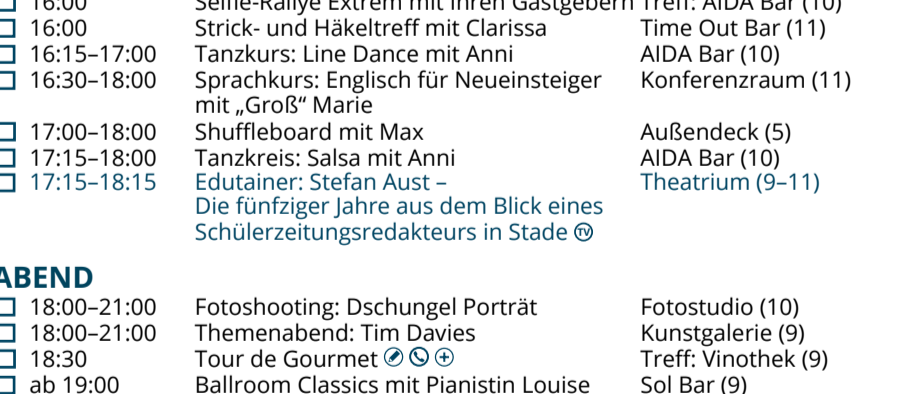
☐ 16:00 Selfie-Rallye Extrem mit Ihren Gastgebern Treff: AIDA Bar (10)
☐ 16:00 Strick- und Häkeltreff mit Clarissa Time Out Bar (11)
☐ 16:15–17:00 Tanzkurs: Line Dance mit Anni AIDA Bar (10)
☐ 16:30–18:00 Sprachkurs: Englisch für Neueinsteiger mit „Groß" Marie Konferenzraum (11)
☐ 17:00–18:00 Shuffleboard mit Max Außendeck (5)
☐ 17:15–18:00 Tanzkreis: Salsa mit Anni AIDA Bar (10)
☐ 17:15–18:15 Edutainer: Stefan Aust – Die fünfziger Jahre aus dem Blick eines Schülerzeitungsredakteurs in Stade TV Theatrium (9–11)

ABEND
☐ 18:00–21:00 Fotoshooting: Dschungel Porträt Fotostudio (10)
☐ 18:00–21:00 Themenabend: Tim Davies Kunstgalerie (9)
☐ 18:30 Tour de Gourmet Treff: Vinothek (9)
☐ ab 19:00 Ballroom Classics mit Pianistin Louise Sol Bar (9)